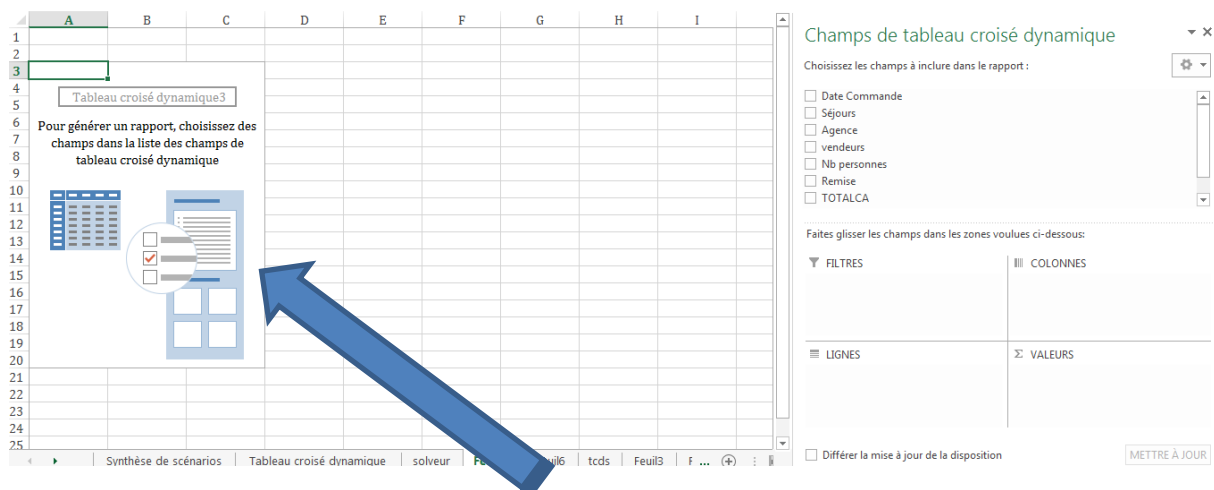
A B C D E F G H I
1
2
3
4
5
6
7
8
9
10
11
12
13
14
15
16
17
18
19
20
21
22
23
24
25

Tableau croisé dynamique3

Pour générer un rapport, choisissez des champs dans la liste des champs de tableau croisé dynamique

Synthèse de scénarios | Tableau croisé dynamique | solveur | Feu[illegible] | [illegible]uil6 | tcds | Feuil3 | F ...

Champs de tableau croisé dynamique

Choisissez les champs à inclure dans le rapport :

Date Commande
Séjours
Agence
vendeurs
Nb personnes
Remise
TOTALCA

Faites glisser les champs dans les zones voulues ci-dessous:

FILTRES
COLONNES
LIGNES
Σ VALEURS

Différer la mise à jour de la disposition
METTRE À JOUR